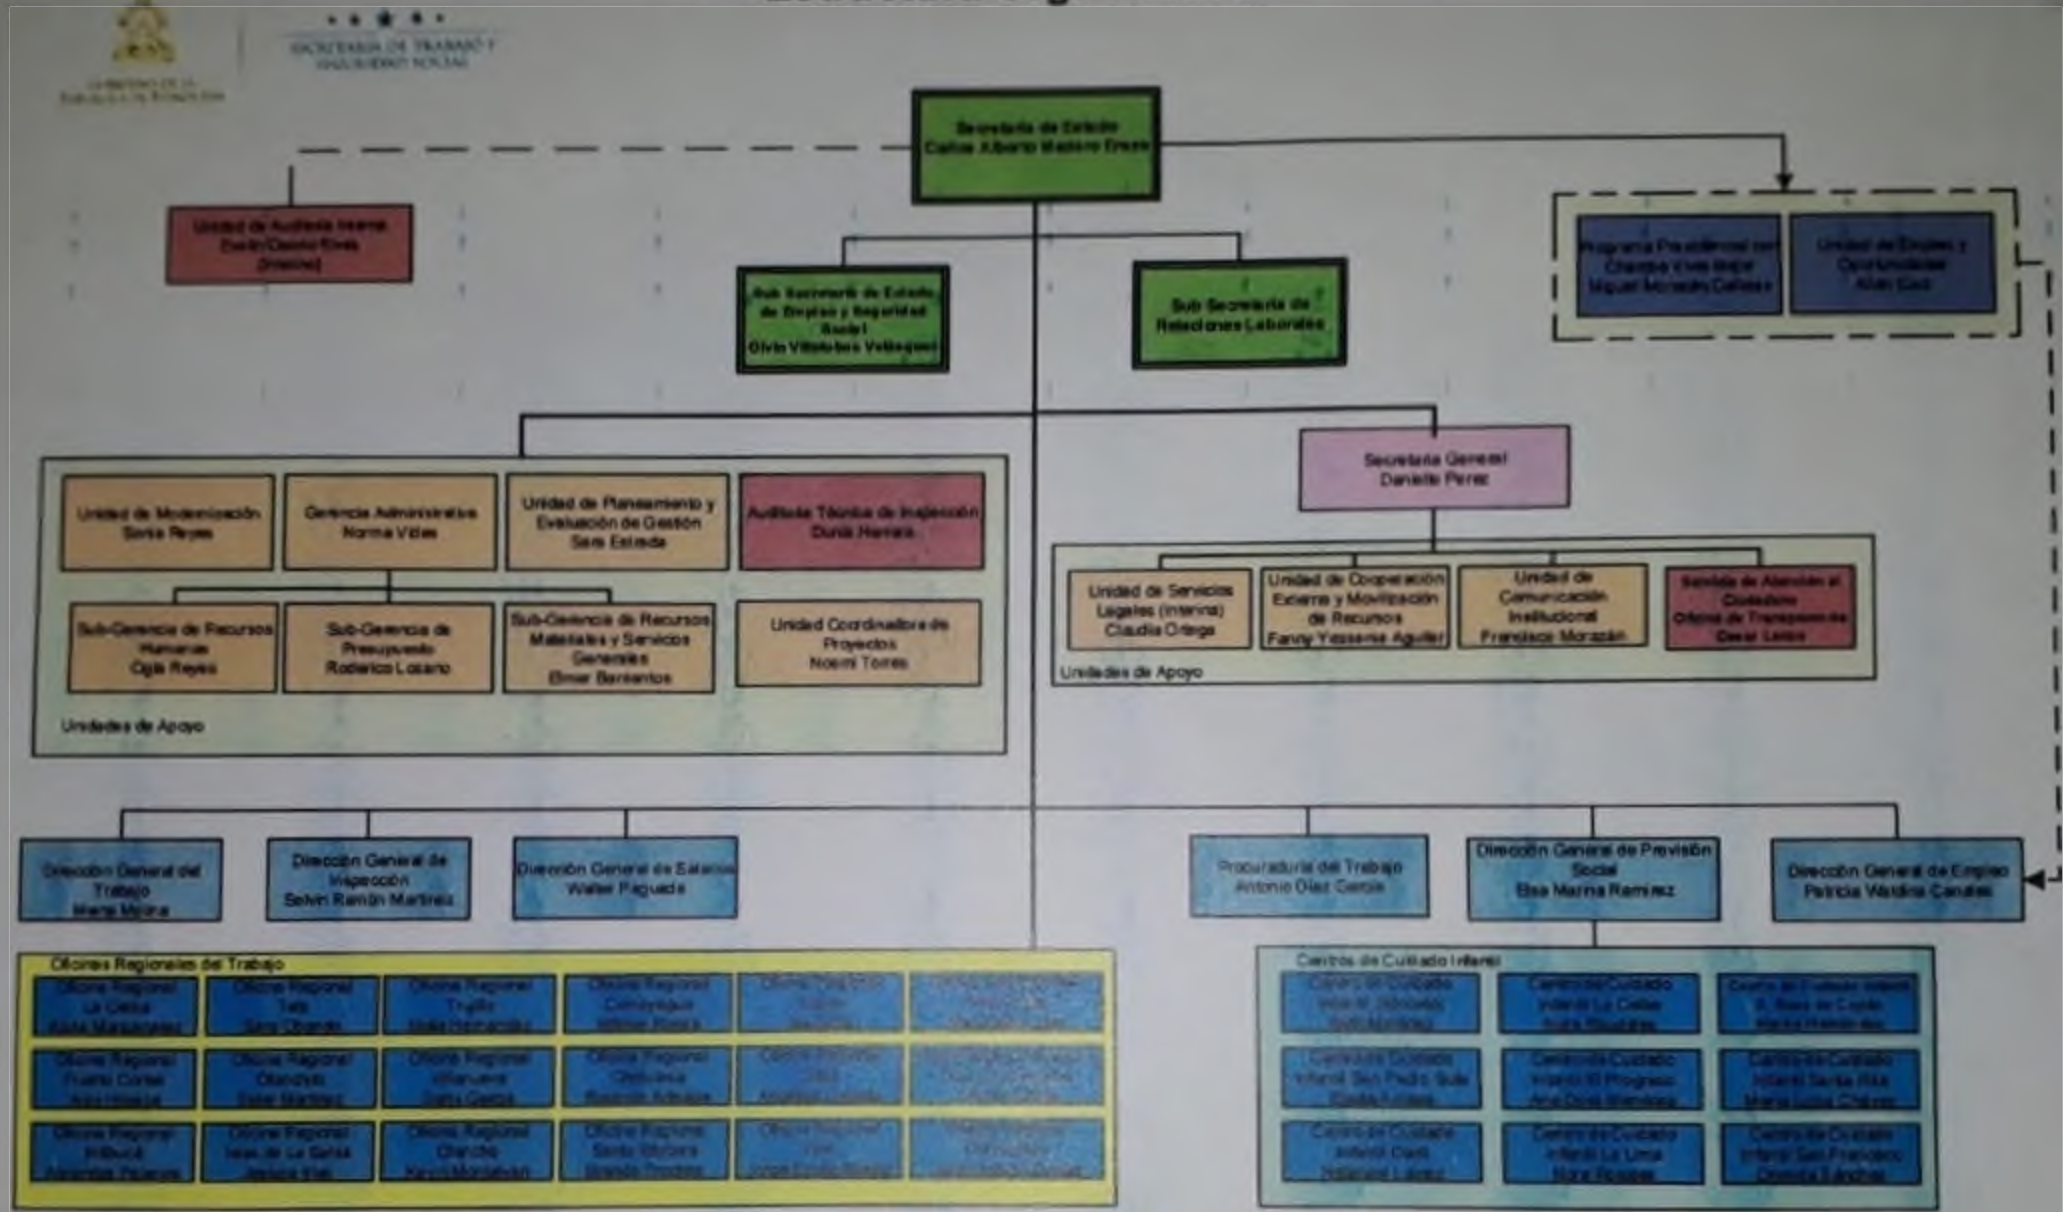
GOBIERNO DE LA REPÚBLICA DE HONDURAS

SECRETARÍA DE TRABAJO Y SEGURIDAD SOCIAL

Secretario de Estado
Carlos Alberto Madero Erazo

Unidad de Auditoría Interna
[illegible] (Interino)

Sub Secretaría de Estado de Empleo y Seguridad Social
Olvin Villalobos Vellegas

Sub Secretaría de Relaciones Laborales

Programa Presidencial con Chamba Vivís Mejor
Miguel Morazán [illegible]

Unidad de Empleo y Oportunidades
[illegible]

Secretaría General
Danielle Pérez

Unidad de Modernización
Sonia Reyes

Gerencia Administrativa
Norma Vides

Unidad de Planeamiento y Evaluación de Gestión
Sara Estrada

Auditoría Técnica de Inspección
Dunia Herrera

Sub-Gerencia de Recursos Humanos
Olga Reyes

Sub-Gerencia de Presupuesto
Roderico Lozano

Sub-Gerencia de Recursos Materiales y Servicios Generales
Elmer Barrientos

Unidad Coordinadora de Proyectos
Noemí Torres

Unidades de Apoyo

Unidad de Servicios Legales (Interina)
Claudia Ortega

Unidad de Cooperación Externa y Movilización de Recursos
Fanny Yessenia Aguilar

Unidad de Comunicación Institucional
Francisco Morazán

Servicio de Atención al Ciudadano
Oficina de Transparencia
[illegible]

Unidades de Apoyo

Dirección General del Trabajo
María Molina

Dirección General de Inspección
Selvin Ramón Martínez

Dirección General de Salarios
Walter Paguada

Procuraduría del Trabajo
Antonio Díaz García

Dirección General de Previsión Social
Elsa Marina Ramírez

Dirección General de Empleo
Patricia Waldina Canales

Oficinas Regionales del Trabajo

Oficina Regional La Ceiba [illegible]
Oficina Regional Tela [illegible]
Oficina Regional Trujillo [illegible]
Oficina Regional Comayagua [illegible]
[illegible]
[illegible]
Oficina Regional Puerto Cortés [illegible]
Oficina Regional Olanchito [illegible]
Oficina Regional Villanueva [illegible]
Oficina Regional Choluteca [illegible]
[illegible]
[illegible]
Oficina Regional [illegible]
Oficina Regional Islas de La Bahía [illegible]
Oficina Regional Danlí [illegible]
Oficina Regional Santa Bárbara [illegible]
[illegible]
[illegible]

Centros de Cuidado Infantil

Centro de Cuidado Infantil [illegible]
Centro de Cuidado Infantil La Ceiba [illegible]
Centro de Cuidado Infantil S. Rosa de Copán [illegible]
Centro de Cuidado Infantil San Pedro Sula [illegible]
Centro de Cuidado Infantil El Progreso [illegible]
Centro de Cuidado Infantil Santa Rita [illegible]
Centro de Cuidado Infantil Danlí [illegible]
Centro de Cuidado Infantil La Lima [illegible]
Centro de Cuidado Infantil San Francisco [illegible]